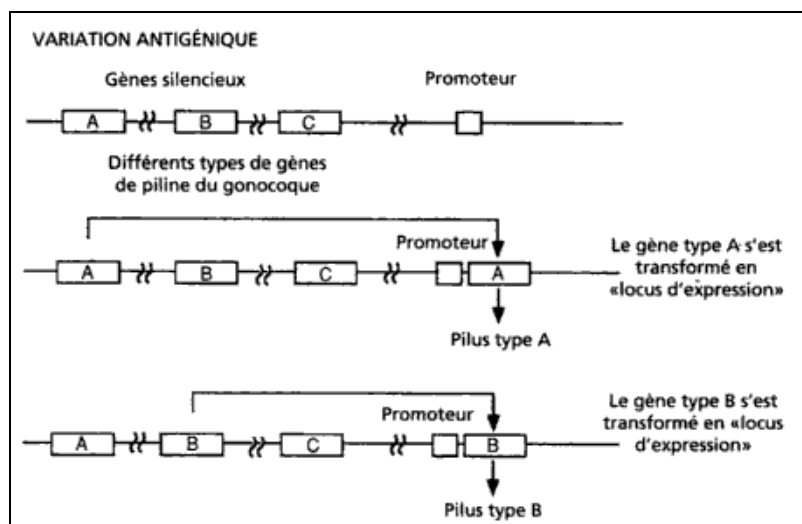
VARIATION ANTIGÉNIQUE

Gènes silencieux

Promoteur

A B C

Différents types de gènes de piline du gonocoque

Promoteur

A B C A

Le gène type A s'est transformé en «locus d'expression»

Pilus type A

Promoteur

A B C B

Le gène type B s'est transformé en «locus d'expression»

Pilus type B